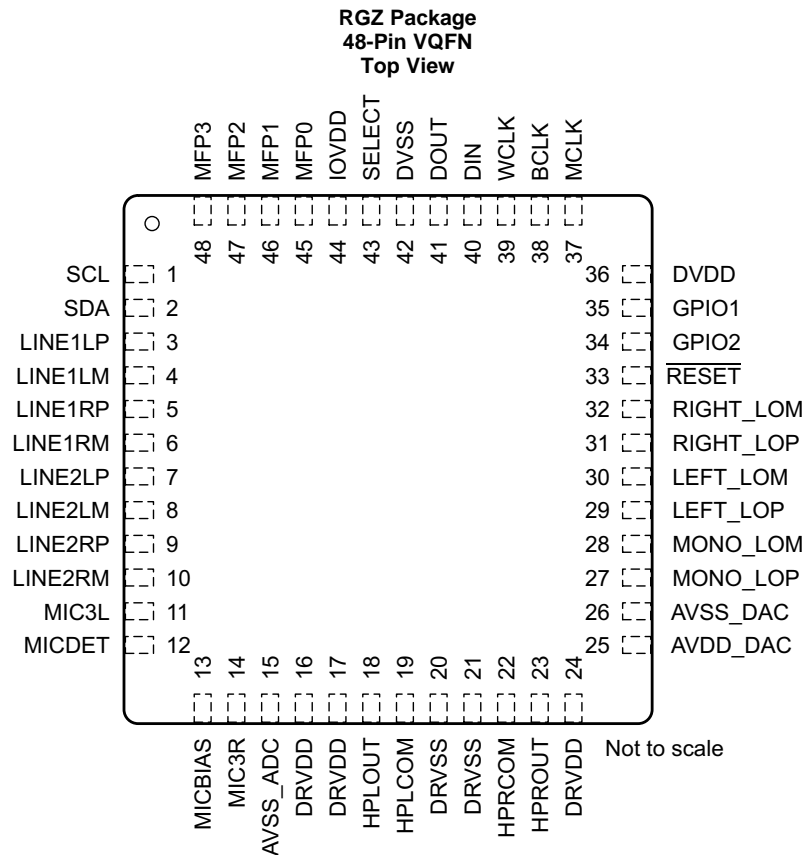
RGZ Package
48-Pin VQFN
Top View

MFP3
MFP2
MFP1
MFP0
IOVDD
SELECT
DVSS
DOUT
DIN
WCLK
BCLK
MCLK

48 47 46 45 44 43 42 41 40 39 38 37

SCL 1
SDA 2
LINE1LP 3
LINE1LM 4
LINE1RP 5
LINE1RM 6
LINE2LP 7
LINE2LM 8
LINE2RP 9
LINE2RM 10
MIC3L 11
MICDET 12

36 DVDD
35 GPIO1
34 GPIO2
33 $\overline{\text{RESET}}$
32 RIGHT_LOM
31 RIGHT_LOP
30 LEFT_LOM
29 LEFT_LOP
28 MONO_LOM
27 MONO_LOP
26 AVSS_DAC
25 AVDD_DAC

13 14 15 16 17 18 19 20 21 22 23 24

MICBIAS
MIC3R
AVSS_ADC
DRVDD
DRVDD
HPLOUT
HPLCOM
DRVSS
DRVSS
HPRCOM
HPROUT
DRVDD

Not to scale